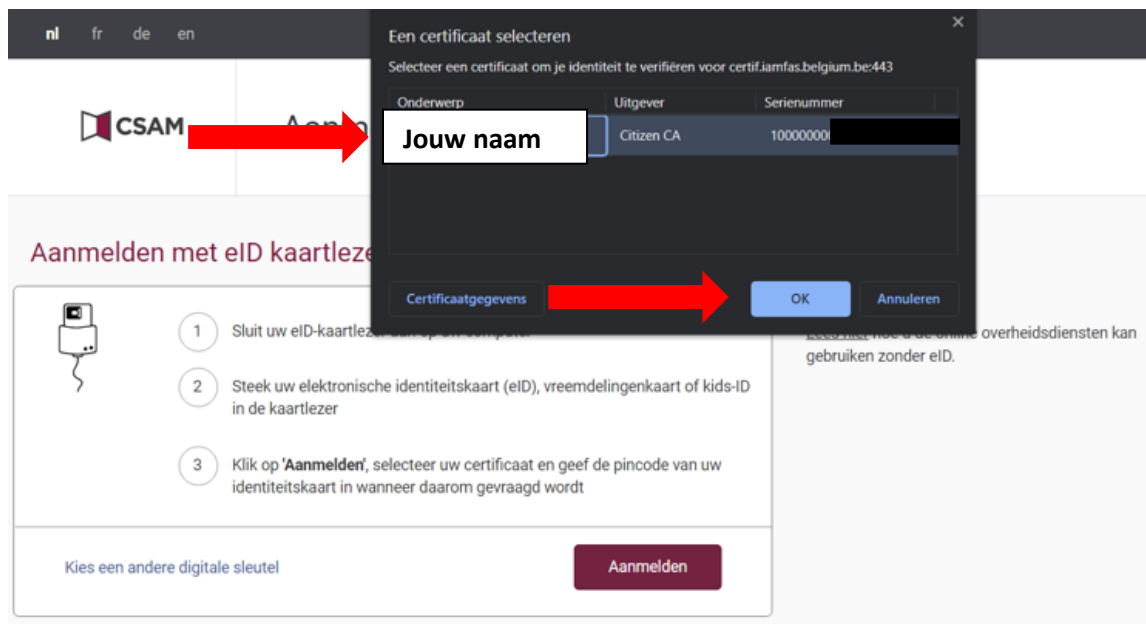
nl fr de en

CSAM Aan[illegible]

Een certificaat selecteren

Selecteer een certificaat om je identiteit te verifiëren voor certif.iamfas.belgium.be:443

| Onderwerp | Uitgever | Serienummer |
|---|---|---|
| Jouw naam | Citizen CA | 1000000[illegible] |

Certificaatgegevens

OK

Annuleren

Aanmelden met eID kaartleze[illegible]

1 Sluit uw eID-kaartleze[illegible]

2 Steek uw elektronische identiteitskaart (eID), vreemdelingenkaart of kids-ID in de kaartlezer

3 Klik op 'Aanmelden', selecteer uw certificaat en geef de pincode van uw identiteitskaart in wanneer daarom gevraagd wordt

Kies een andere digitale sleutel

Aanmelden

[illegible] hoe u de online overheidsdiensten kan gebruiken zonder eID.